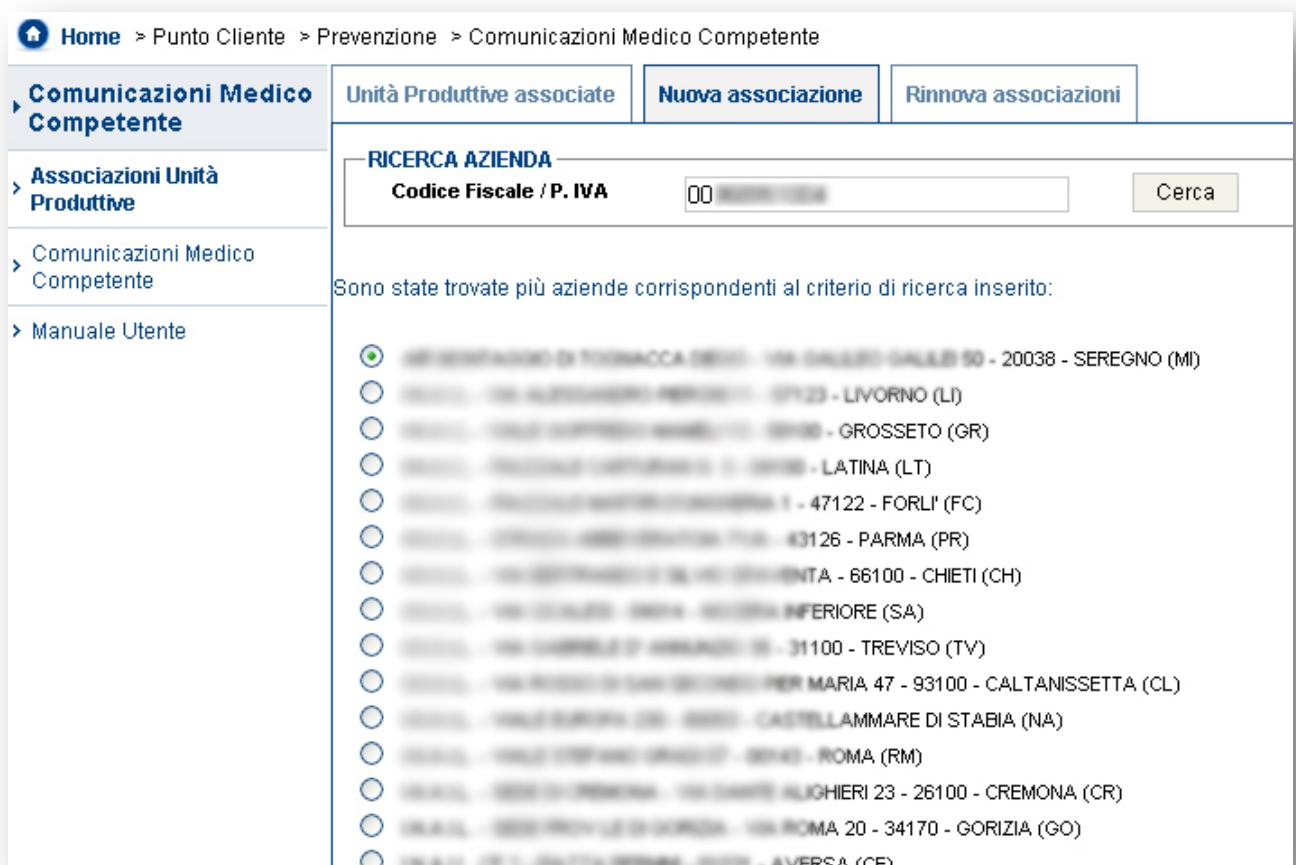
Home > Punto Cliente > Prevenzione > Comunicazioni Medico Competente

Comunicazioni Medico Competente

Associazioni Unità Produttive

Comunicazioni Medico Competente

Manuale Utente

Unità Produttive associate | Nuova associazione | Rinnova associazioni

RICERCA AZIENDA

Codice Fiscale / P. IVA 00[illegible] Cerca

Sono state trovate più aziende corrispondenti al criterio di ricerca inserito:

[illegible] 50 - 20038 - SEREGNO (MI)
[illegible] - LIVORNO (LI)
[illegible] - GROSSETO (GR)
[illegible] - LATINA (LT)
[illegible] 1 - 47122 - FORLI' (FC)
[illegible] - 43126 - PARMA (PR)
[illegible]NTA - 66100 - CHIETI (CH)
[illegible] INFERIORE (SA)
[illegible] - 31100 - TREVISO (TV)
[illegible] PER MARIA 47 - 93100 - CALTANISSETTA (CL)
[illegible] CASTELLAMMARE DI STABIA (NA)
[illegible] - ROMA (RM)
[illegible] ALIGHIERI 23 - 26100 - CREMONA (CR)
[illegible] ROMA 20 - 34170 - GORIZIA (GO)
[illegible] AVERSA (CE)